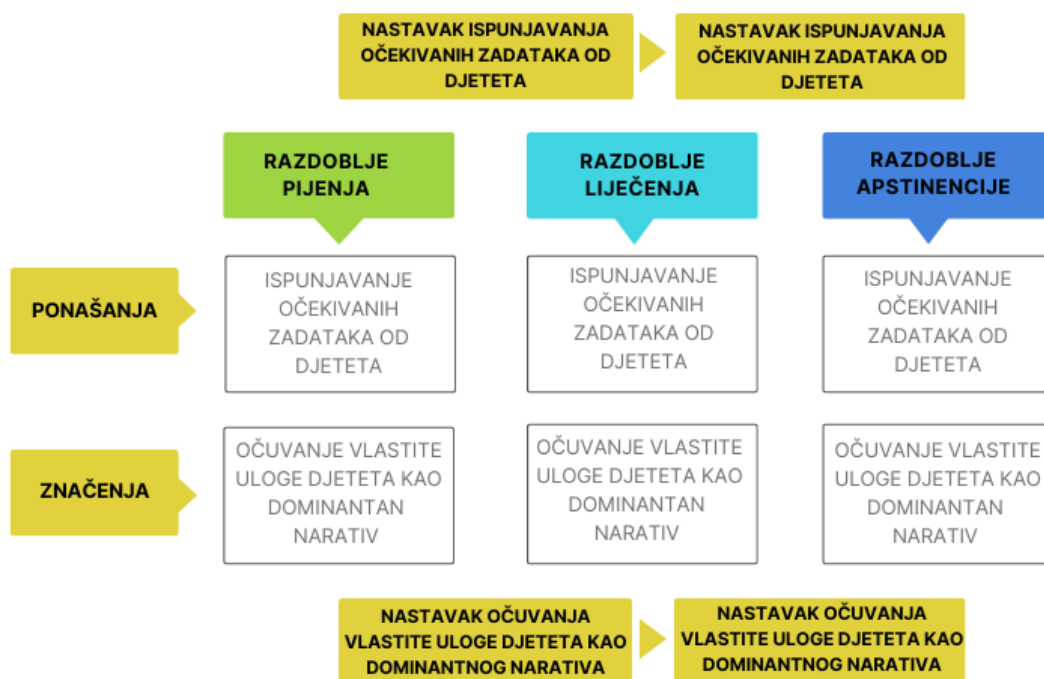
NASTAVAK ISPUNJAVANJA OČEKIVANIH ZADATAKA OD DJETETA

NASTAVAK ISPUNJAVANJA OČEKIVANIH ZADATAKA OD DJETETA

RAZDOBLJE PIJENJA

RAZDOBLJE LIJEČENJA

RAZDOBLJE APSTINENCIJE

PONAŠANJA

ISPUNJAVANJE OČEKIVANIH ZADATAKA OD DJETETA

ISPUNJAVANJE OČEKIVANIH ZADATAKA OD DJETETA

ISPUNJAVANJE OČEKIVANIH ZADATAKA OD DJETETA

ZNAČENJA

OČUVANJE VLASTITE ULOGE DJETETA KAO DOMINANTAN NARATIV

OČUVANJE VLASTITE ULOGE DJETETA KAO DOMINANTAN NARATIV

OČUVANJE VLASTITE ULOGE DJETETA KAO DOMINANTAN NARATIV

NASTAVAK OČUVANJA VLASTITE ULOGE DJETETA KAO DOMINANTNOG NARATIVA

NASTAVAK OČUVANJA VLASTITE ULOGE DJETETA KAO DOMINANTNOG NARATIVA